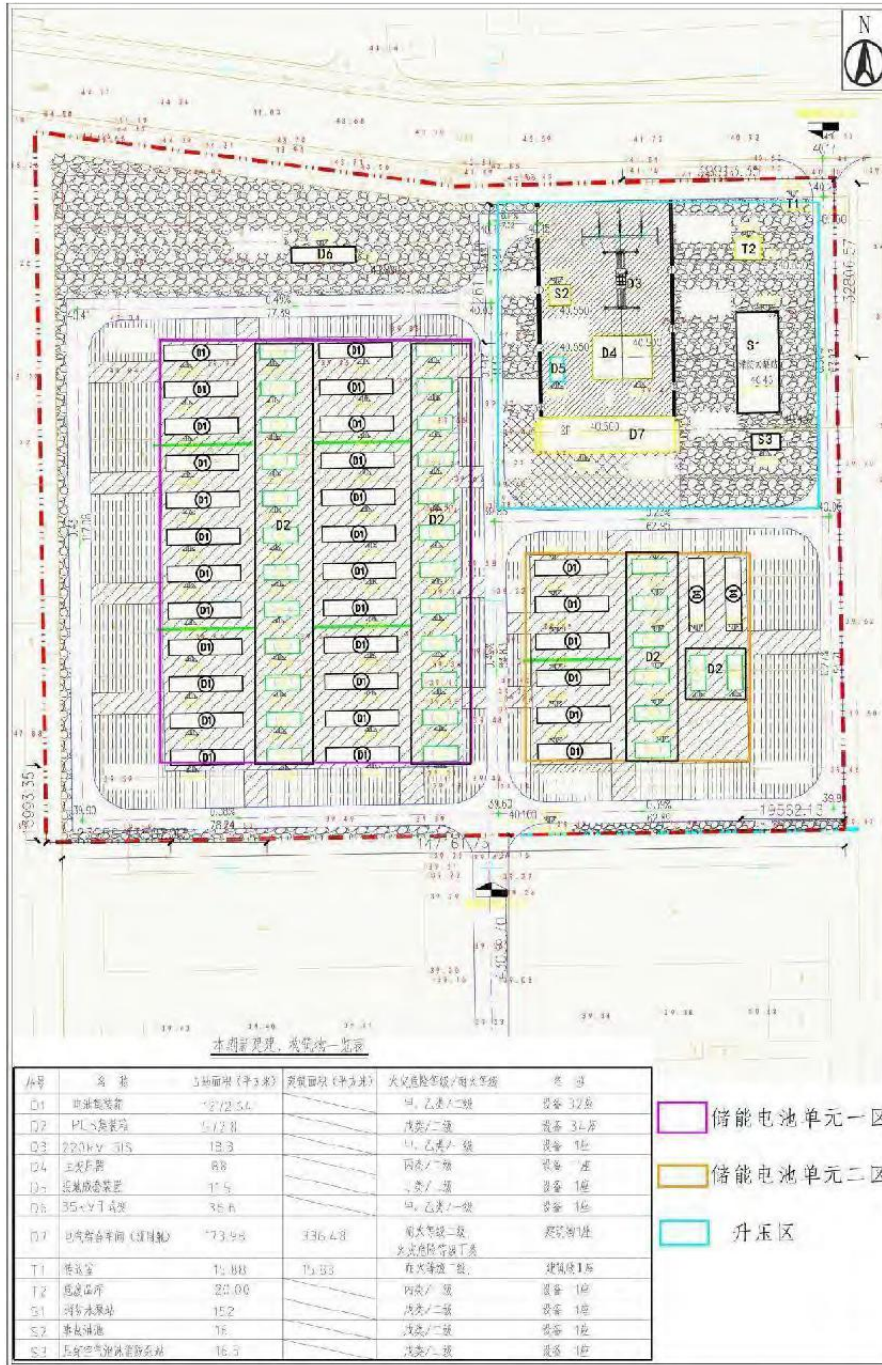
N

D6

D1
D1
D1
D1
D1
D1
D1
D1
D1
D1
D1
D1
D2
D1
D1
D1
D1
D1
D1
D1
D1
D1
D1
D1
D1
D2

S2
D3
D4
D5
D7
T1
T2
S1
S3

D1
D1
D1
D1
D1
D1
D2
D2

本期新建建、构筑物一览表

| 序号 | 名称 | 占地面积（平方米） | 建筑面积（平方米） | 火灾危险等级／耐火等级 | 备注 |
|---|---|---|---|---|---|
| D1 | 电池预制舱 | 1272.54 | | 甲、乙类／二级 | 设备 32座 |
| D2 | PCS预制舱 | 572.8 | | 戊类／二级 | 设备 34座 |
| D3 | 220kV GIS | 18.3 | | 甲、乙类／二级 | 设备 1座 |
| D4 | 主变压器 | 88 | | 丙类／二级 | 设备 1座 |
| D5 | 接地成套装置 | 11.5 | | 丁类／二级 | 设备 1座 |
| D6 | 35kV TV柜 | 36.6 | | 甲、乙类／二级 | 设备 1座 |
| D7 | 电气综合车间（预制舱） | 173.98 | 336.48 | 耐火等级二级，火灾危险等级丁类 | 建筑物1座 |
| T1 | 传达室 | 15.88 | 15.83 | 耐火等级二级 | 建筑物1座 |
| T2 | 危废品库 | 20.00 | | 丙类／二级 | 设备 1座 |
| S1 | 消防水泵站 | 152 | | 戊类／二级 | 设备 1座 |
| S2 | 事故油池 | 15 | | 戊类／二级 | 设备 1座 |
| S3 | 生活污水处理设备 | 16.5 | | 戊类／二级 | 设备 1座 |

储能电池单元一区

储能电池单元二区

升压区